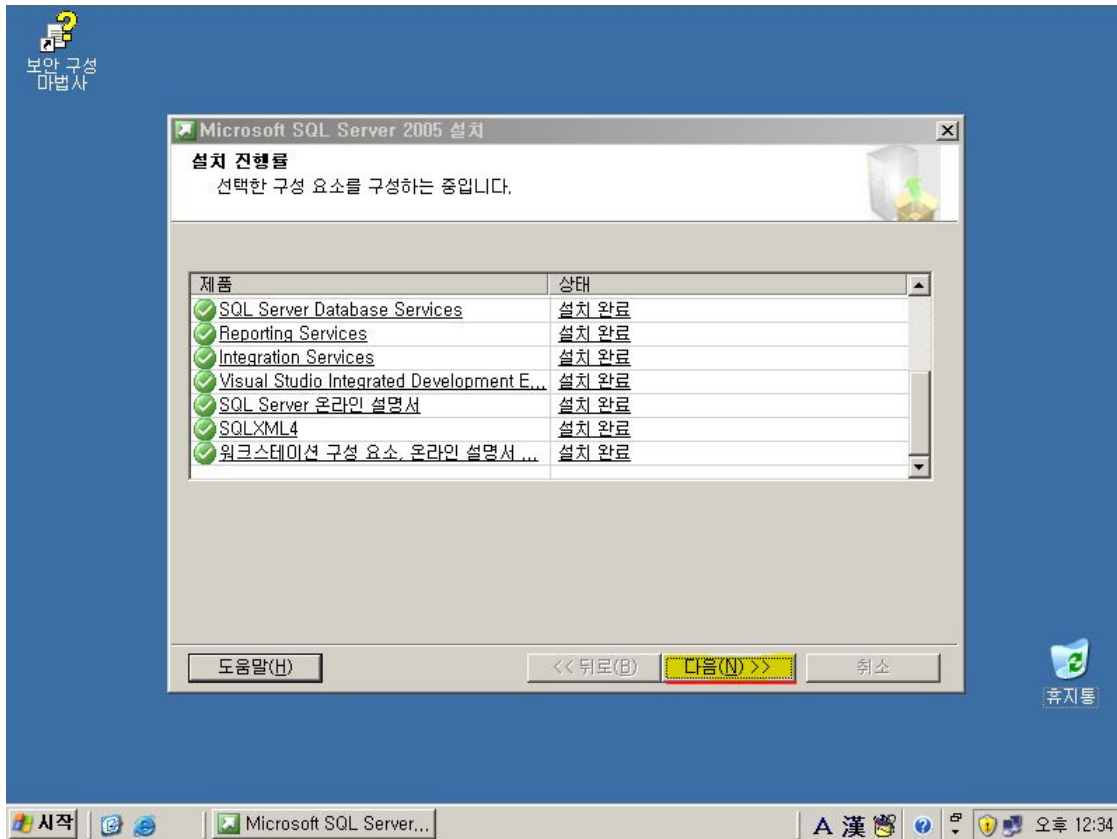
보안 구성 마법사

Microsoft SQL Server 2005 설치

설치 진행률
선택한 구성 요소를 구성하는 중입니다.

| 제품 | 상태 |
|---|---|
| SQL Server Database Services | 설치 완료 |
| Reporting Services | 설치 완료 |
| Integration Services | 설치 완료 |
| Visual Studio Integrated Development E... | 설치 완료 |
| SQL Server 온라인 설명서 | 설치 완료 |
| SQLXML4 | 설치 완료 |
| 워크스테이션 구성 요소, 온라인 설명서 ... | 설치 완료 |

도움말(H)
<< 뒤로(B)
다음(N) >>
취소

휴지통

시작
Microsoft SQL Server...
A 漢
오후 12:34